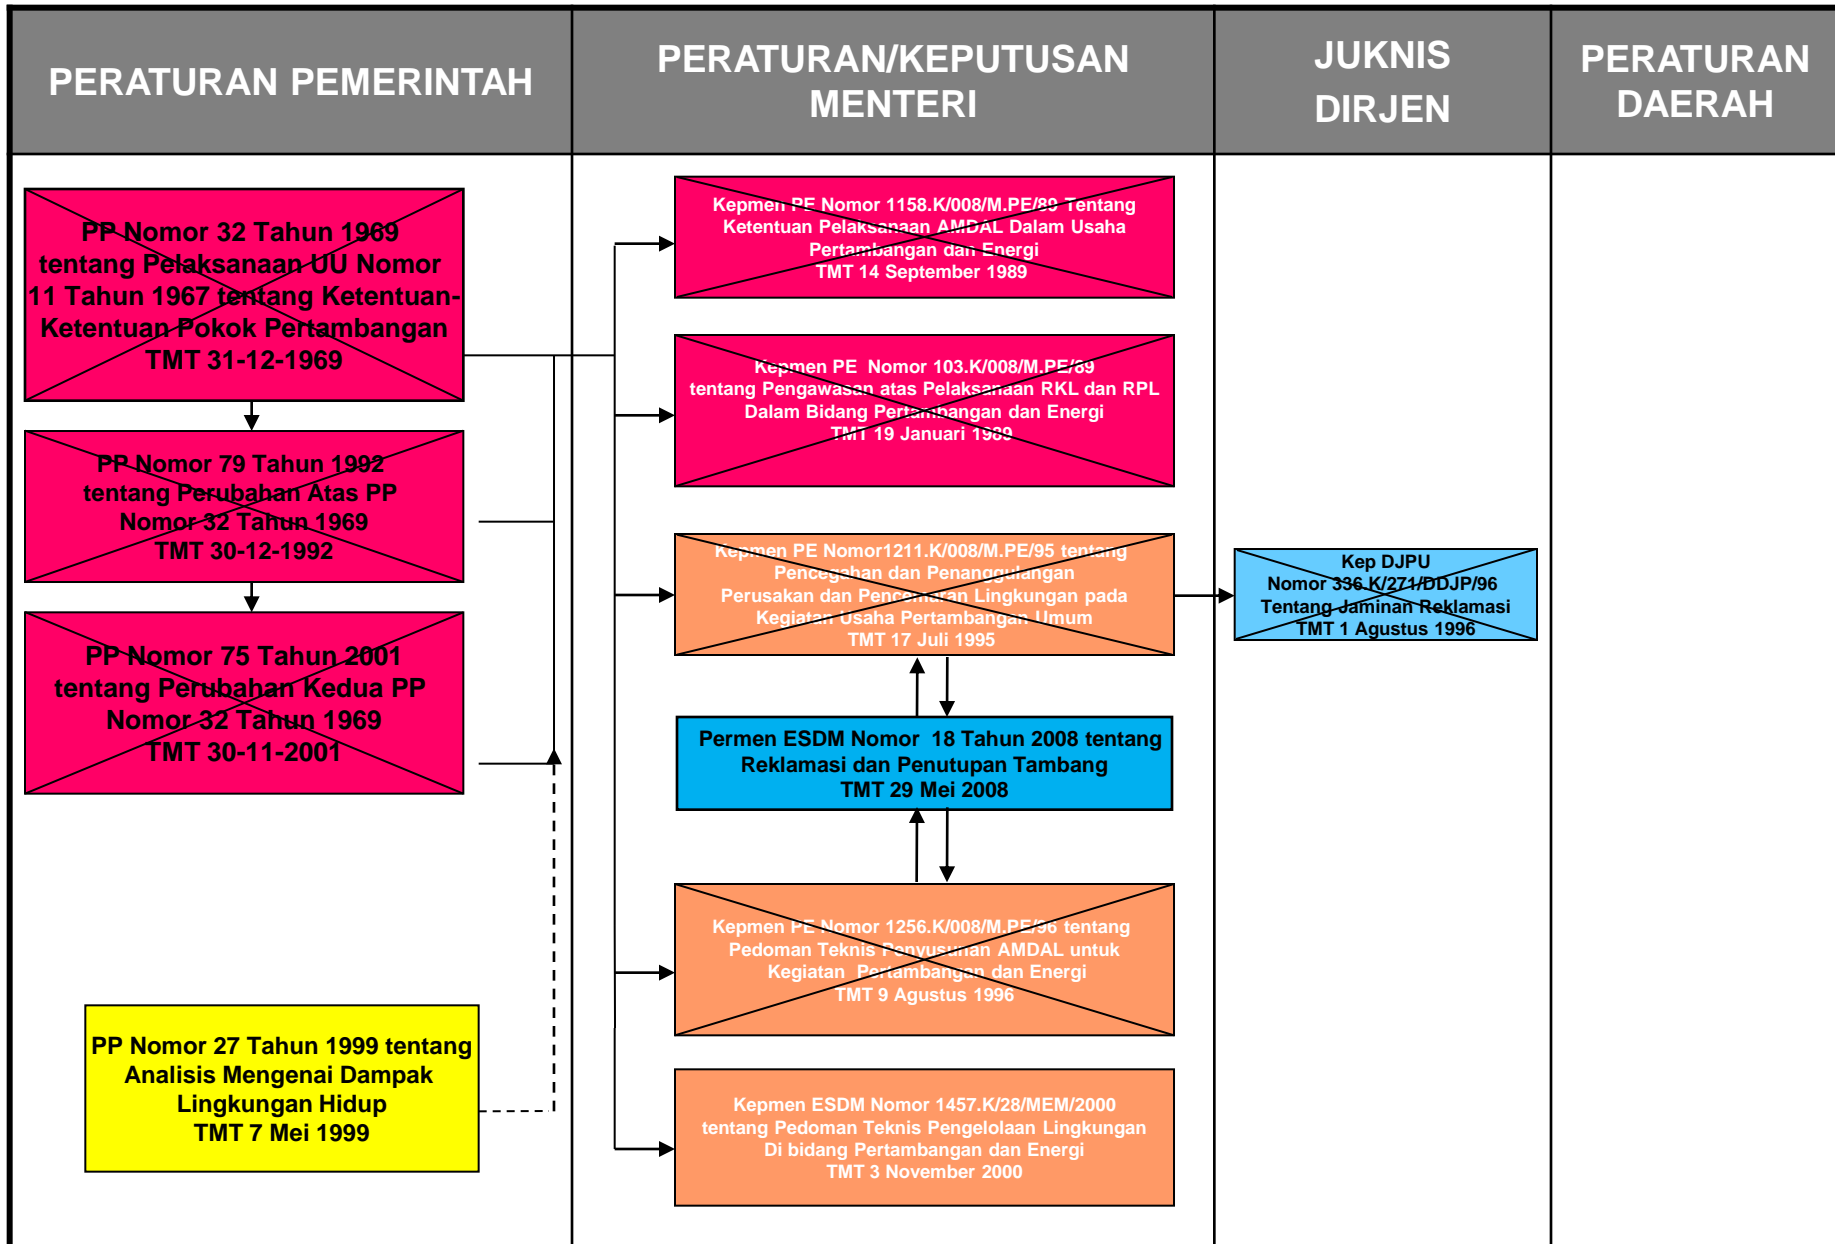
PERATURAN PEMERINTAH

PERATURAN/KEPUTUSAN MENTERI

JUKNIS DIRJEN

PERATURAN DAERAH

PP Nomor 32 Tahun 1969 tentang Pelaksanaan UU Nomor 11 Tahun 1967 tentang Ketentuan-Ketentuan Pokok Pertambangan TMT 31-12-1969

PP Nomor 79 Tahun 1992 tentang Perubahan Atas PP Nomor 32 Tahun 1969 TMT 30-12-1992

PP Nomor 75 Tahun 2001 tentang Perubahan Kedua PP Nomor 32 Tahun 1969 TMT 30-11-2001

PP Nomor 27 Tahun 1999 tentang Analisis Mengenai Dampak Lingkungan Hidup TMT 7 Mei 1999

Kepmen PE Nomor 1158.K/008/M.PE/89 Tentang Ketentuan Pelaksanaan AMDAL Dalam Usaha Pertambangan dan Energi TMT 14 September 1989

Kepmen PE Nomor 103.K/008/M.PE/89 tentang Pengawasan atas Pelaksanaan RKL dan RPL Dalam Bidang Pertambangan dan Energi TMT 19 Januari 1989

Kepmen PE Nomor1211.K/008/M.PE/95 tentang Pencegahan dan Penanggulangan Perusakan dan Pencemaran Lingkungan pada Kegiatan Usaha Pertambangan Umum TMT 17 Juli 1995

Permen ESDM Nomor 18 Tahun 2008 tentang Reklamasi dan Penutupan Tambang TMT 29 Mei 2008

Kepmen PE Nomor 1256.K/008/M.PE/96 tentang Pedoman Teknis Penyusunan AMDAL untuk Kegiatan Pertambangan dan Energi TMT 9 Agustus 1996

Kepmen ESDM Nomor 1457.K/28/MEM/2000 tentang Pedoman Teknis Pengelolaan Lingkungan Di bidang Pertambangan dan Energi TMT 3 November 2000

Kep DJPU Nomor 336.K/271/DDJP/96 Tentang Jaminan Reklamasi TMT 1 Agustus 1996